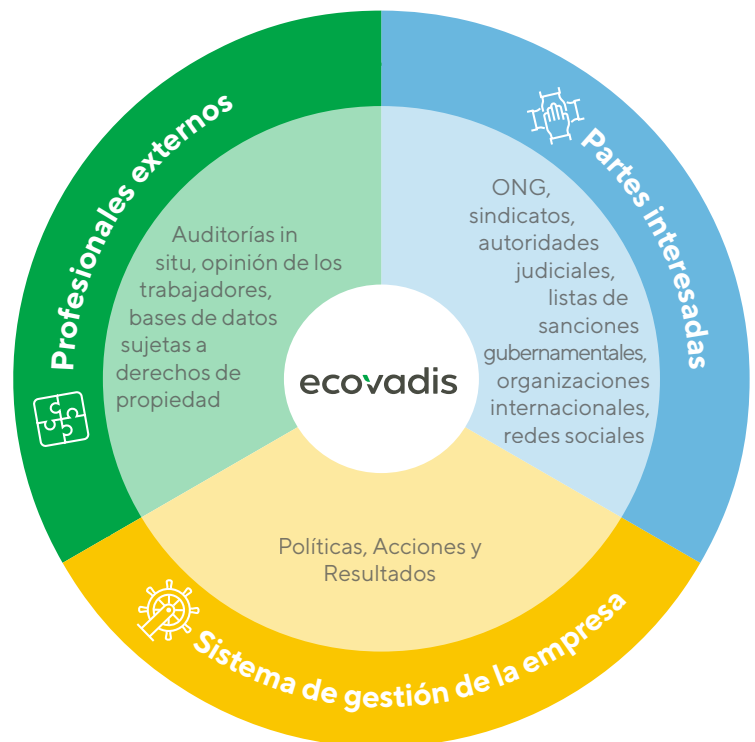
Profesionales externos

Auditorías in situ, opinión de los trabajadores, bases de datos sujetas a derechos de propiedad

Partes interesadas

ONG, sindicatos, autoridades judiciales, listas de sanciones gubernamentales, organizaciones internacionales, redes sociales

ecovadis

Políticas, Acciones y Resultados

Sistema de gestión de la empresa